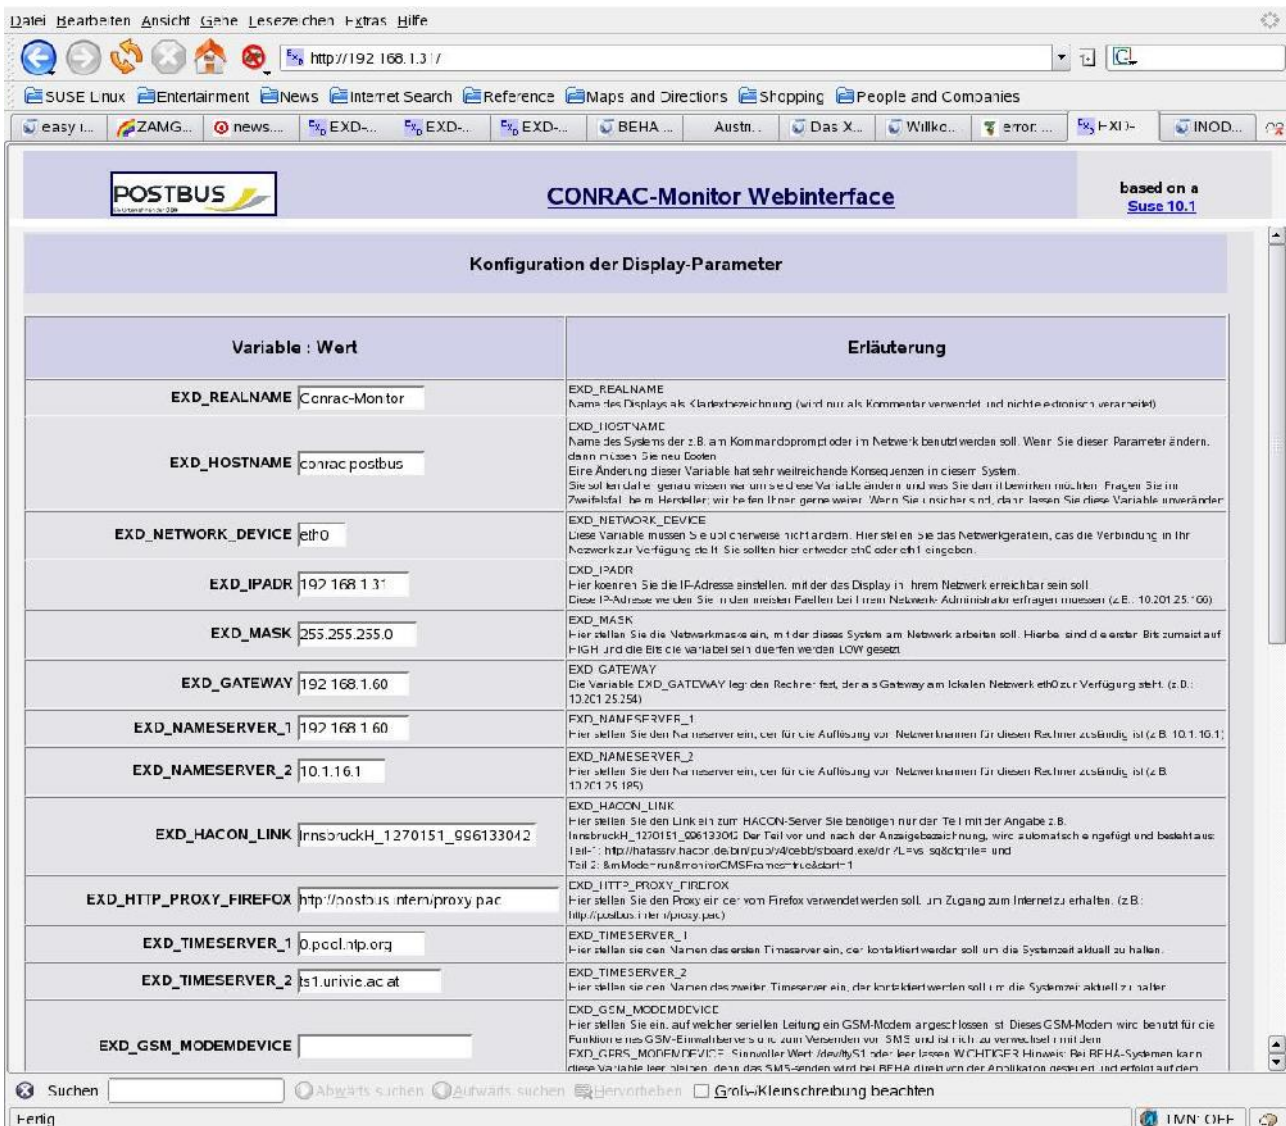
Datei Bearbeiten Ansicht Gehe Lesezeichen Extras Hilfe

http://192.168.1.31/

SUSE Linux Entertainment News Internet Search Reference Maps and Directions Shopping People and Companies

easy i... ZAMG... news... EXD-... EXD-... EXD-... BEHA ... Austr... Das X... Willko... error ... EXD- INOD...

POSTBUS

CONRAC-Monitor Webinterface

based on a Suse 10.1

Konfiguration der Display-Parameter

| Variable : Wert | Erläuterung |
|---|---|
| EXD_REALNAME Conrac-Monitor | EXD_REALNAME Name des Displays als Klartextbezeichnung (wird nur als Kommentar verwendet und nicht elektronisch verarbeitet) |
| EXD_HOSTNAME conrac.postbus | EXD_HOSTNAME Name des Systems der z.B. am Kommandoprompt oder im Netzwerk benutzt werden soll. Wenn Sie dieser Parameter ändern, dann müssen Sie neu Booten. Eine Änderung dieser Variable hat sehr weitreichende Konsequenzen in diesem System. Sie sollten daher genau wissen was um sie diese Variable ändern und was Sie damit bewirken möchten. Fragen Sie im Zweifelsfall beim Hersteller; wir helfen Ihnen gerne weiter. Wenn Sie unsicher sind, dann lassen Sie diese Variable unverändert |
| EXD_NETWORK_DEVICE eth0 | EXD_NETWORK_DEVICE Diese Variable müssen Sie üblicherweise nicht ändern. Hier stellen Sie das Netzwerkgeraetein, das die Verbindung in Ihr Netzwerk zur Verfügung stellt. Sie sollten hier entweder eth0 oder eth1 eingeben. |
| EXD_IPADR 192.168.1.31 | EXD_IPADR Hier koennen Sie die IP-Adresse einstellen, mit der das Display in Ihrem Netzwerk erreichbar sein soll. Diese IP-Adresse werden Sie in den meisten Faellen bei Ihrem Netzwerk-Administrator erfragen muessen (z.B.: 10.201.25.166) |
| EXD_MASK 255.255.255.0 | EXD_MASK Hier stellen Sie die Netzwerkmaske ein, mit der dieses System am Netzwerk arbeiten soll. Hierbei sind die ersten Bits zumeist auf HIGH und die Bits die variabel sein duerfen werden LOW gesetzt. |
| EXD_GATEWAY 192.168.1.60 | EXD_GATEWAY Die Variable EXD_GATEWAY legt den Rechner fest, der als Gateway am lokalen Netzwerk eth0 zur Verfügung steht. (z.B.: 10.201.25.254) |
| EXD_NAMESERVER_1 192.168.1.60 | EXD_NAMESERVER_1 Hier stellen Sie den Nameserver ein, der für die Auflösung von Netzwerknamen für diesen Rechner zuständig ist (z.B. 10.1.10.1) |
| EXD_NAMESERVER_2 10.1.16.1 | EXD_NAMESERVER_2 Hier stellen Sie den Nameserver ein, der für die Auflösung von Netzwerknamen für diesen Rechner zuständig ist (z.B. 10.201.25.185) |
| EXD_HACON_LINK InnsbruckH_1270151_996133042 | EXD_HACON_LINK Hier stellen Sie den Link ein zum HACON-Server Sie benötigen nur den Teil mit der Angabe z.B. InnsbruckH_1270151_996133042 Der Teil vor und nach der Anzeigebezeichnung, wird automatisch eingefügt und besteht aus: Teil-1: http://hafas.hacon.de/bin/pub/v4/oebb/stboard.exe/dn?L=vs_sq&citymle= und Teil 2: &mMode=run&monitorCMSFrames=true&start=1 |
| EXD_HTTP_PROXY_FIREFOX http://postbus.intern/proxy.pac | EXD_HTTP_PROXY_FIREFOX Hier stellen Sie den Proxy ein der vom Firefox verwendet werden soll, um Zugang zum Internet zu erhalten. (z.B.: http://postbus.intern/proxy.pac) |
| EXD_TIMESERVER_1 0.pool.ntp.org | EXD_TIMESERVER_1 Hier stellen sie den Namen des ersten Timeserver ein, der kontaktiert werden soll um die Systemzeit aktuell zu halten. |
| EXD_TIMESERVER_2 ts1.univie.ac.at | EXD_TIMESERVER_2 Hier stellen sie den Namen des zweiten Timeserver ein, der kontaktiert werden soll um die Systemzeit aktuell zu halten. |
| EXD_GSM_MODEMDEVICE | EXD_GSM_MODEMDEVICE Hier stellen Sie ein, auf welcher seriellen Leitung ein GSM-Modem angeschlossen ist. Dieses GSM-Modem wird benutzt für die Funktionen des GSM-Einwahlservers und zum Versenden von SMS und ist nicht zu verwechseln mit dem EXD_GPRS_MODEMDEVICE. Sinnvoller Wert /dev/ttyS1 oder leer lassen. WICHTIGER Hinweis: Bei BEHA-Systemen kann diese Variable leer bleiben, denn das SMS-senden wird bei BEHA direkt von der Applikation gesteuert und erfolgt auf dem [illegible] |

Suchen Abwärts suchen Aufwärts suchen Hervorheben Groß-/Kleinschreibung beachten

Fertig TMN: OFF